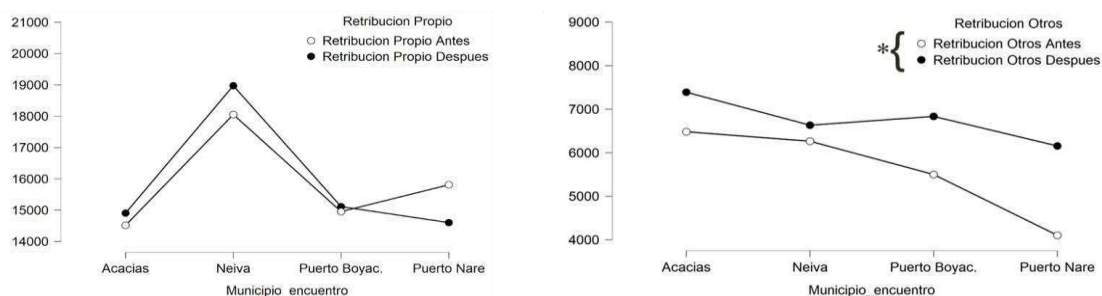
21000
20000
19000
18000
17000
16000
15000
14000

Retribucion Propio
Retribucion Propio Antes
Retribucion Propio Despues

Acacias
Neiva
Puerto Boyac.
Puerto Nare
Municipio_encuentro

9000
8000
7000
6000
5000
4000

Retribucion Otros
*
Retribucion Otros Antes
Retribucion Otros Despues

Acacias
Neiva
Puerto Boyac.
Puerto Nare
Municipio_encuentro